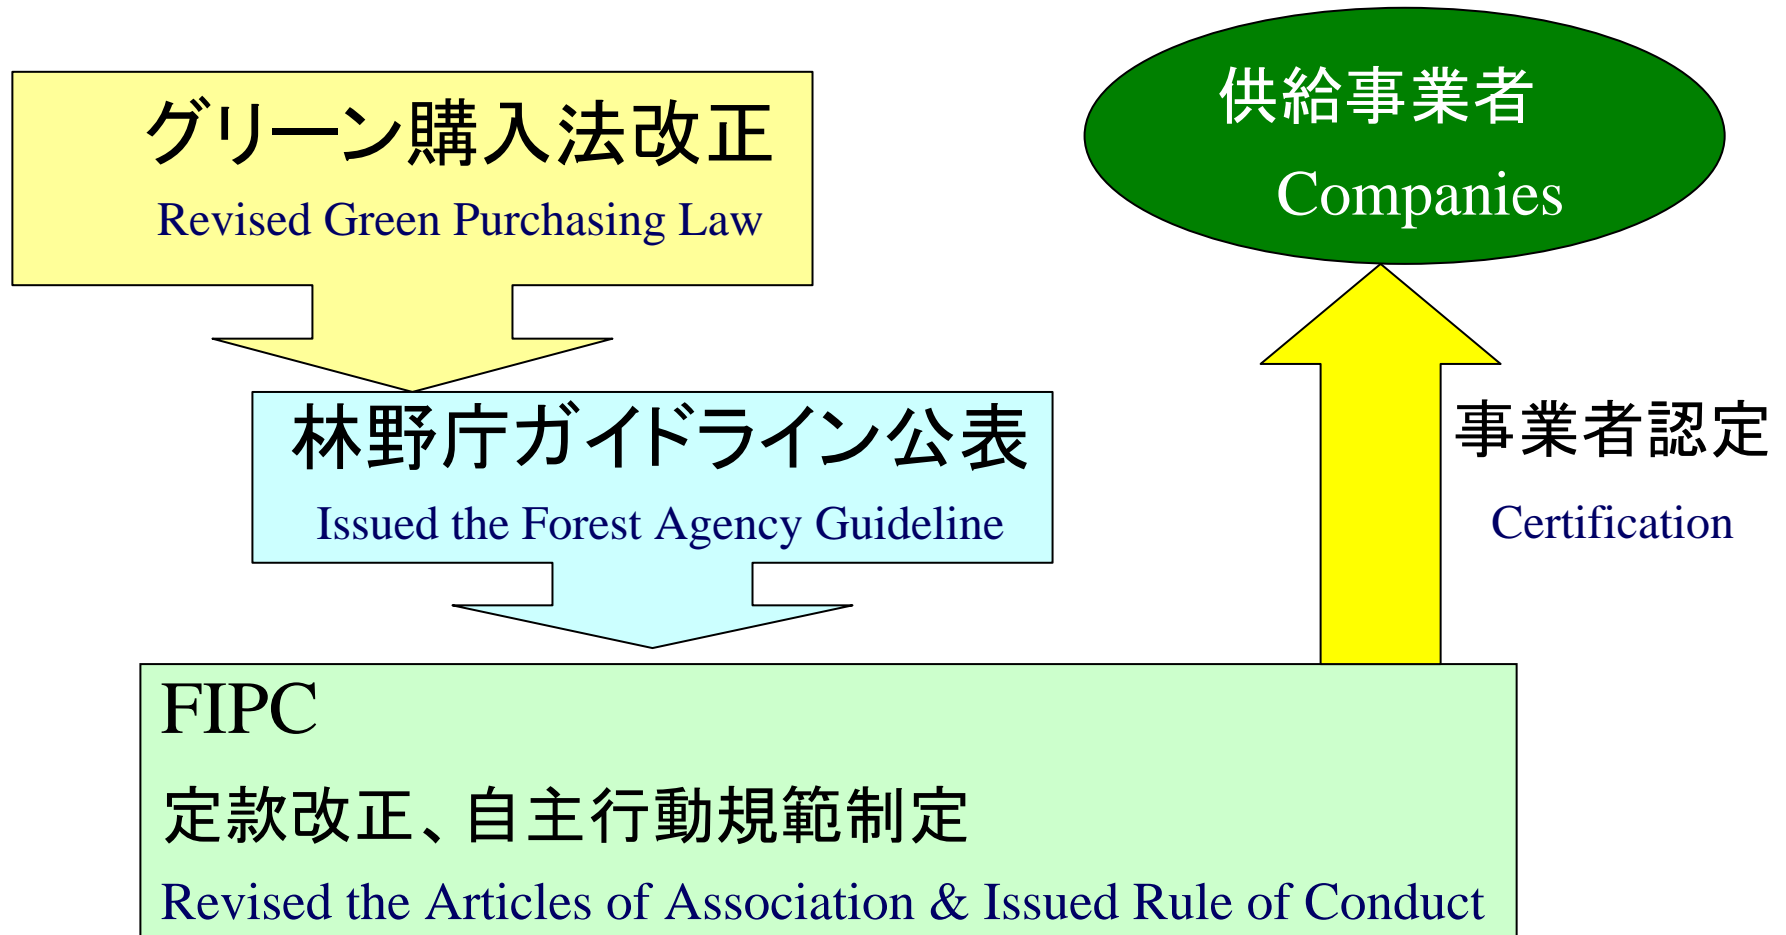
グリーン購入法改正
Revised Green Purchasing Law

供給事業者
Companies

林野庁ガイドライン公表
Issued the Forest Agency Guideline

事業者認定
Certification

FIPC
定款改正、自主行動規範制定
Revised the Articles of Association & Issued Rule of Conduct